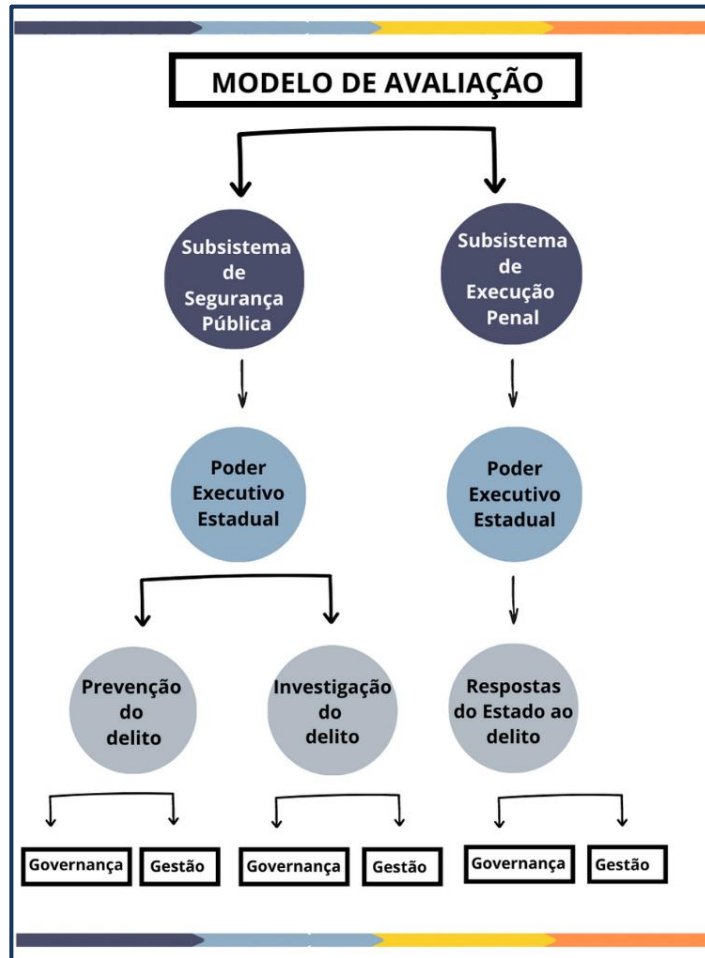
MODELO DE AVALIAÇÃO

Subsistema de Segurança Pública

Subsistema de Execução Penal

Poder Executivo Estadual

Poder Executivo Estadual

Prevenção do delito

Investigação do delito

Respostas do Estado ao delito

Governança

Gestão

Governança

Gestão

Governança

Gestão